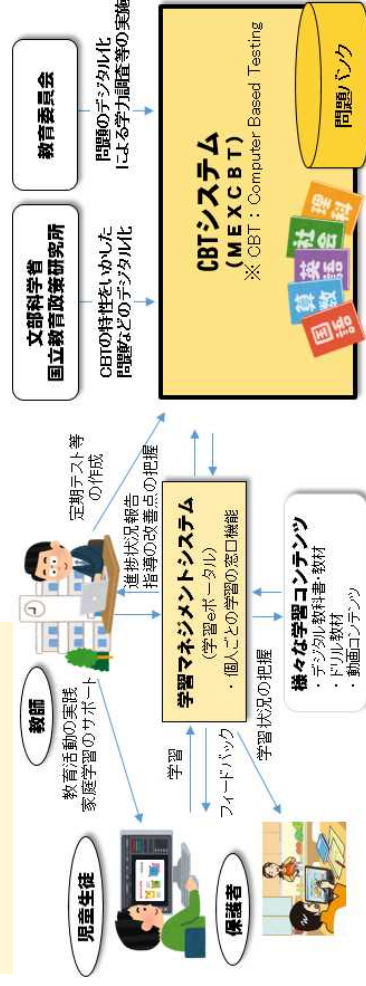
文部科学省
国立教育政策研究所

CBTの特性をいかした問題などのデジタル化

教育委員会

問題のデジタル化による学力調査等の実施

CBTシステム
(MEXCBT)
※ CBT：Computer Based Testing

問題バンク

国語
算数
英語
社会
理科

教師

教育活動の実践
家庭学習のサポート

定期テスト等の作成

進捗状況報告
指導の改善点の把握

児童生徒

学習

フィードバック

学習マネジメントシステム
(学習eポータル)
・個人ごとの学習の窓口機能

保護者

学習状況の把握

様々な学習コンテンツ
・デジタル教科書・教材
・ドリル教材
・動画コンテンツ